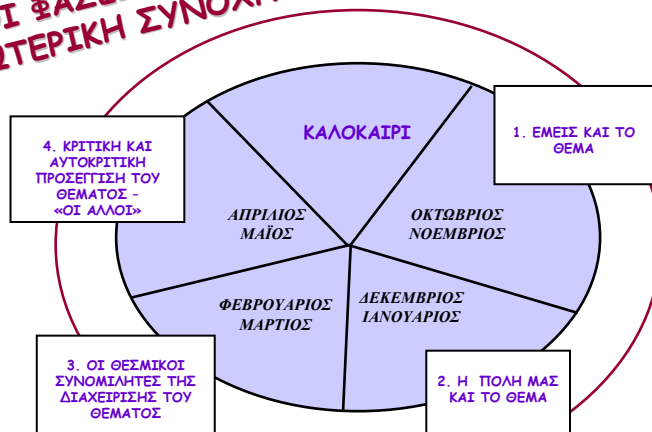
Ι ΦΑΣΕ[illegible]
ΩΤΕΡΙΚΗ ΣΥΝΟΧ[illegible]

4. ΚΡΙΤΙΚΗ ΚΑΙ ΑΥΤΟΚΡΙΤΙΚΗ ΠΡΟΣΕΓΓΙΣΗ ΤΟΥ ΘΕΜΑΤΟΣ – «ΟΙ ΑΛΛΟΙ»

ΚΑΛΟΚΑΙΡΙ

1. ΕΜΕΙΣ ΚΑΙ ΤΟ ΘΕΜΑ

ΑΠΡΙΛΙΟΣ ΜΑΪΟΣ

ΟΚΤΩΒΡΙΟΣ ΝΟΕΜΒΡΙΟΣ

ΦΕΒΡΟΥΑΡΙΟΣ ΜΑΡΤΙΟΣ

ΔΕΚΕΜΒΡΙΟΣ ΙΑΝΟΥΑΡΙΟΣ

3. ΟΙ ΘΕΣΜΙΚΟΙ ΣΥΝΟΜΙΛΗΤΕΣ ΤΗΣ ΔΙΑΧΕΙΡΙΣΗΣ ΤΟΥ ΘΕΜΑΤΟΣ

2. Η ΠΟΛΗ ΜΑΣ ΚΑΙ ΤΟ ΘΕΜΑ